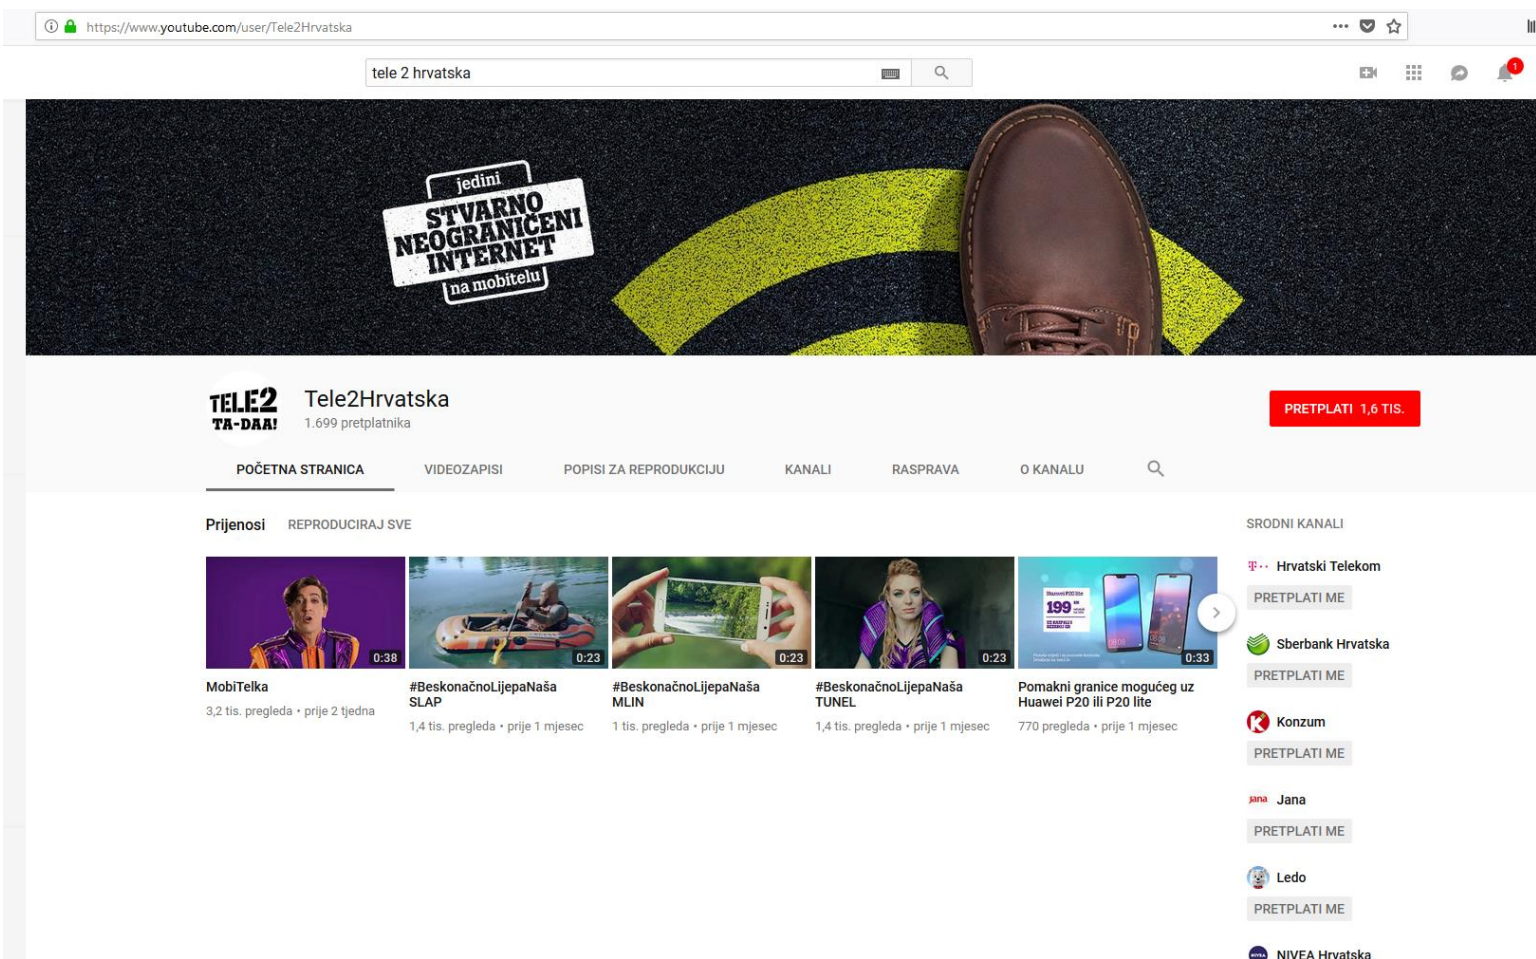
https://www.youtube.com/user/Tele2Hrvatska

tele 2 hrvatska

1

jedini
STVARNO NEOGRANIČENI INTERNET
na mobitelu

TELE2 TA-DAA!

Tele2Hrvatska
1.699 pretplatnika

PRETPLATI 1,6 TIS.

POČETNA STRANICA VIDEOZAPISI POPISI ZA REPRODUKCIJU KANALI RASPRAVA O KANALU

Prijenosi REPRODUCIRAJ SVE

0:38
MobiTelka
3,2 tis. pregleda • prije 2 tjedna

0:23
#BeskonačnoLijepaNaša SLAP
1,4 tis. pregleda • prije 1 mjesec

0:23
#BeskonačnoLijepaNaša MLIN
1 tis. pregleda • prije 1 mjesec

0:23
#BeskonačnoLijepaNaša TUNEL
1,4 tis. pregleda • prije 1 mjesec

199
0:33
Pomakni granice mogućeg uz Huawei P20 ili P20 lite
770 pregleda • prije 1 mjesec

SRODNI KANALI

Hrvatski Telekom
PRETPLATI ME

Sberbank Hrvatska
PRETPLATI ME

Konzum
PRETPLATI ME

jana Jana
PRETPLATI ME

Ledo
PRETPLATI ME

NIVEA Hrvatska